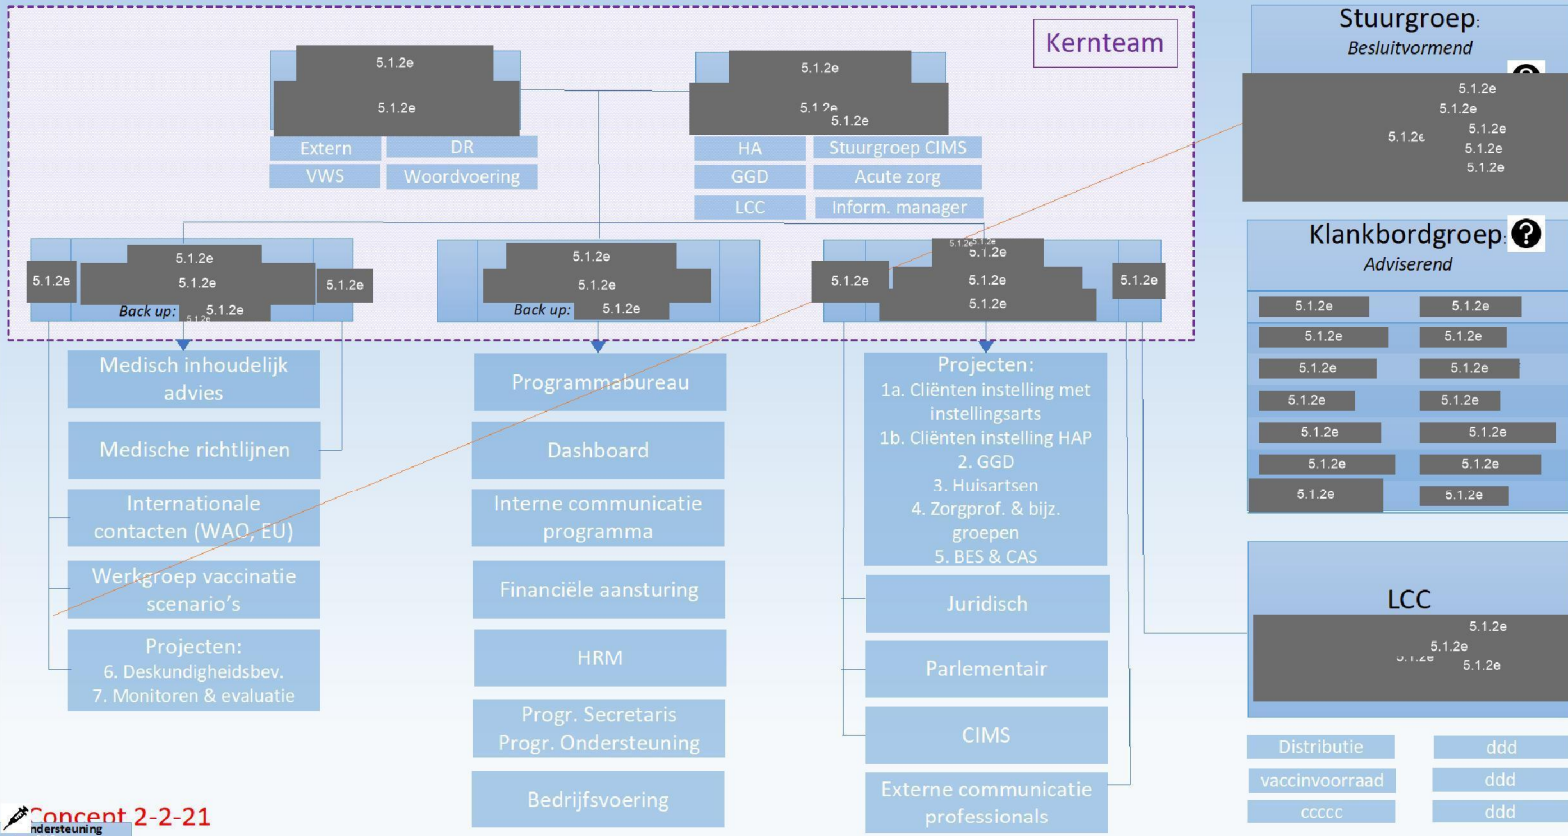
Kernteam

5.1.2e
5.1.2e
Extern
DR
VWS
Woordvoering

5.1.2e
5.1.2e
5.1.2e
HA
Stuurgroep CIMS
GGD
Acute zorg
LCC
Inform. manager

5.1.2e
5.1.2e
5.1.2e
5.1.2e
Back up: 5.1.2e

5.1.2e
5.1.2e
Back up: 5.1.2e

5.1.2e
5.1.2e
5.1.2e
5.1.2e
5.1.2e

Medisch inhoudelijk advies
Medische richtlijnen
Internationale contacten (WAO, EU)
Werkgroep vaccinatie scenario's
Projecten:
6. Deskundigheidsbev.
7. Monitoren & evaluatie

Programmabureau
Dashboard
Interne communicatie programma
Financiële aansturing
HRM
Progr. Secretaris
Progr. Ondersteuning
Bedrijfsvoering

Projecten:
1a. Cliënten instelling met instellingsarts
1b. Cliënten instelling HAP
2. GGD
3. Huisartsen
4. Zorgprof. & bijz. groepen
5. BES & CAS
Juridisch
Parlementair
CIMS
Externe communicatie professionals

Stuurgroep:
Besluitvormend
5.1.2e
5.1.2e
5.1.2e
5.1.2e
5.1.2e
5.1.2e

Klankbordgroep:
Adviserend
| 5.1.2e | 5.1.2e |
|---|---|
| 5.1.2e | 5.1.2e |
| 5.1.2e | 5.1.2e |
| 5.1.2e | 5.1.2e |
| 5.1.2e | 5.1.2e |
| 5.1.2e | 5.1.2e |
| 5.1.2e | 5.1.2e |

LCC
5.1.2e
5.1.2e
5.1.2e
5.1.2e

Distributie
ddd
vaccinvoorraad
ddd
ccccc
ddd

Concept 2-2-21
ndersteuning